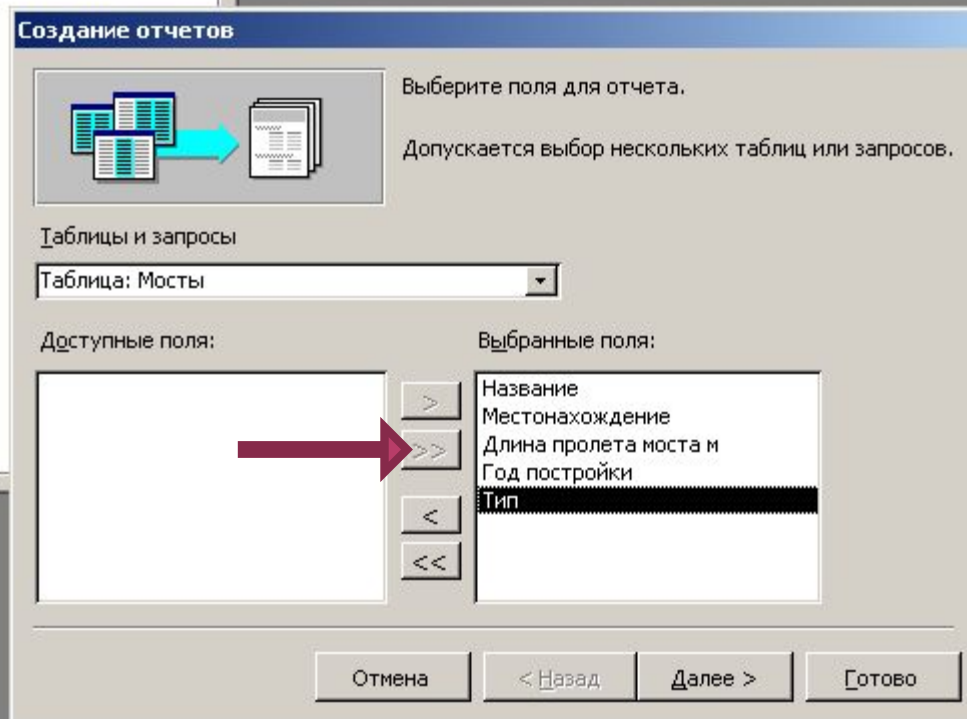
Создание отчетов

Выберите поля для отчета.

Допускается выбор нескольких таблиц или запросов.

Таблицы и запросы

Таблица: Мосты

Доступные поля:

Выбранные поля:

Название
Местонахождение
Длина пролета моста м
Год постройки
Тип

>
>>
<
<<

Отмена
< Назад
Далее >
Готово